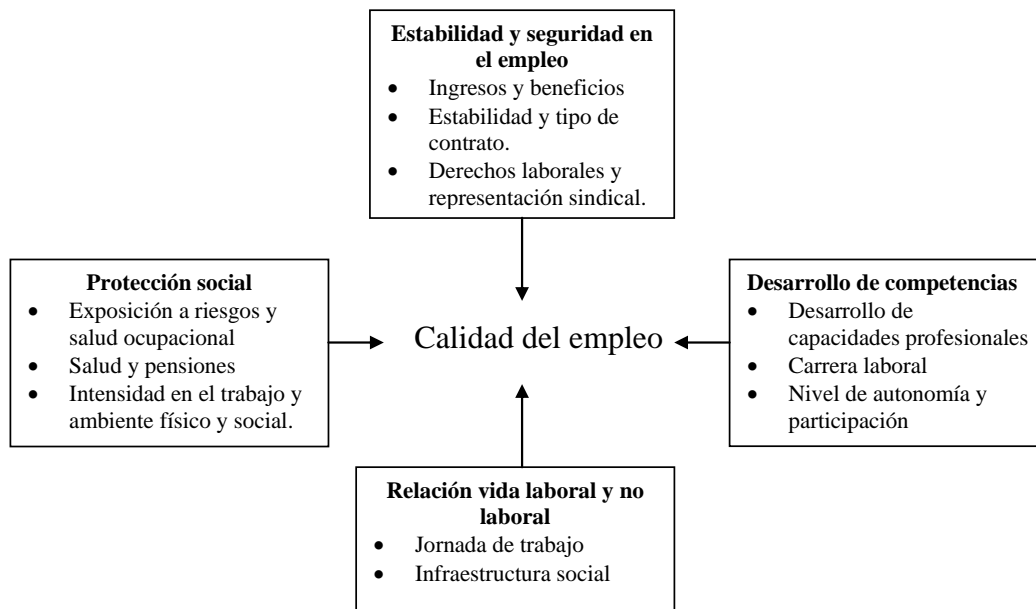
**Estabilidad y seguridad en el empleo**
- Ingresos y beneficios
- Estabilidad y tipo de contrato.
- Derechos laborales y representación sindical.

**Protección social**
- Exposición a riesgos y salud ocupacional
- Salud y pensiones
- Intensidad en el trabajo y ambiente físico y social.

Calidad del empleo

**Desarrollo de competencias**
- Desarrollo de capacidades profesionales
- Carrera laboral
- Nivel de autonomía y participación

**Relación vida laboral y no laboral**
- Jornada de trabajo
- Infraestructura social